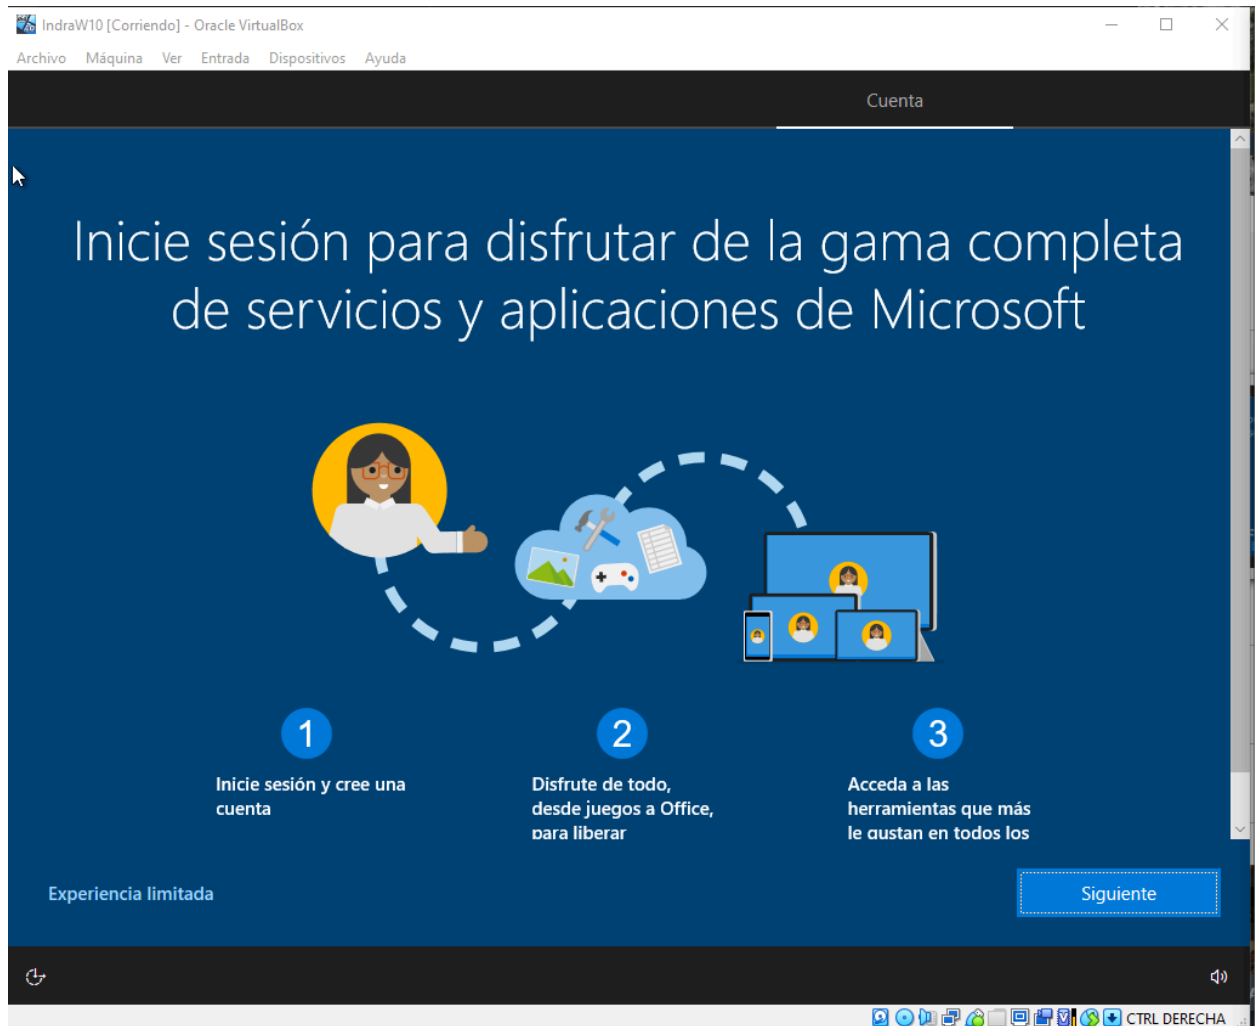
IndraW10 [Corriendo] - Oracle VirtualBox

Archivo Máquina Ver Entrada Dispositivos Ayuda

Cuenta

Inicie sesión para disfrutar de la gama completa de servicios y aplicaciones de Microsoft

1

Inicie sesión y cree una cuenta

2

Disfrute de todo, desde juegos a Office, para liberar

3

Acceda a las herramientas que más le gustan en todos los

Experiencia limitada

Siguiente

CTRL DERECHA